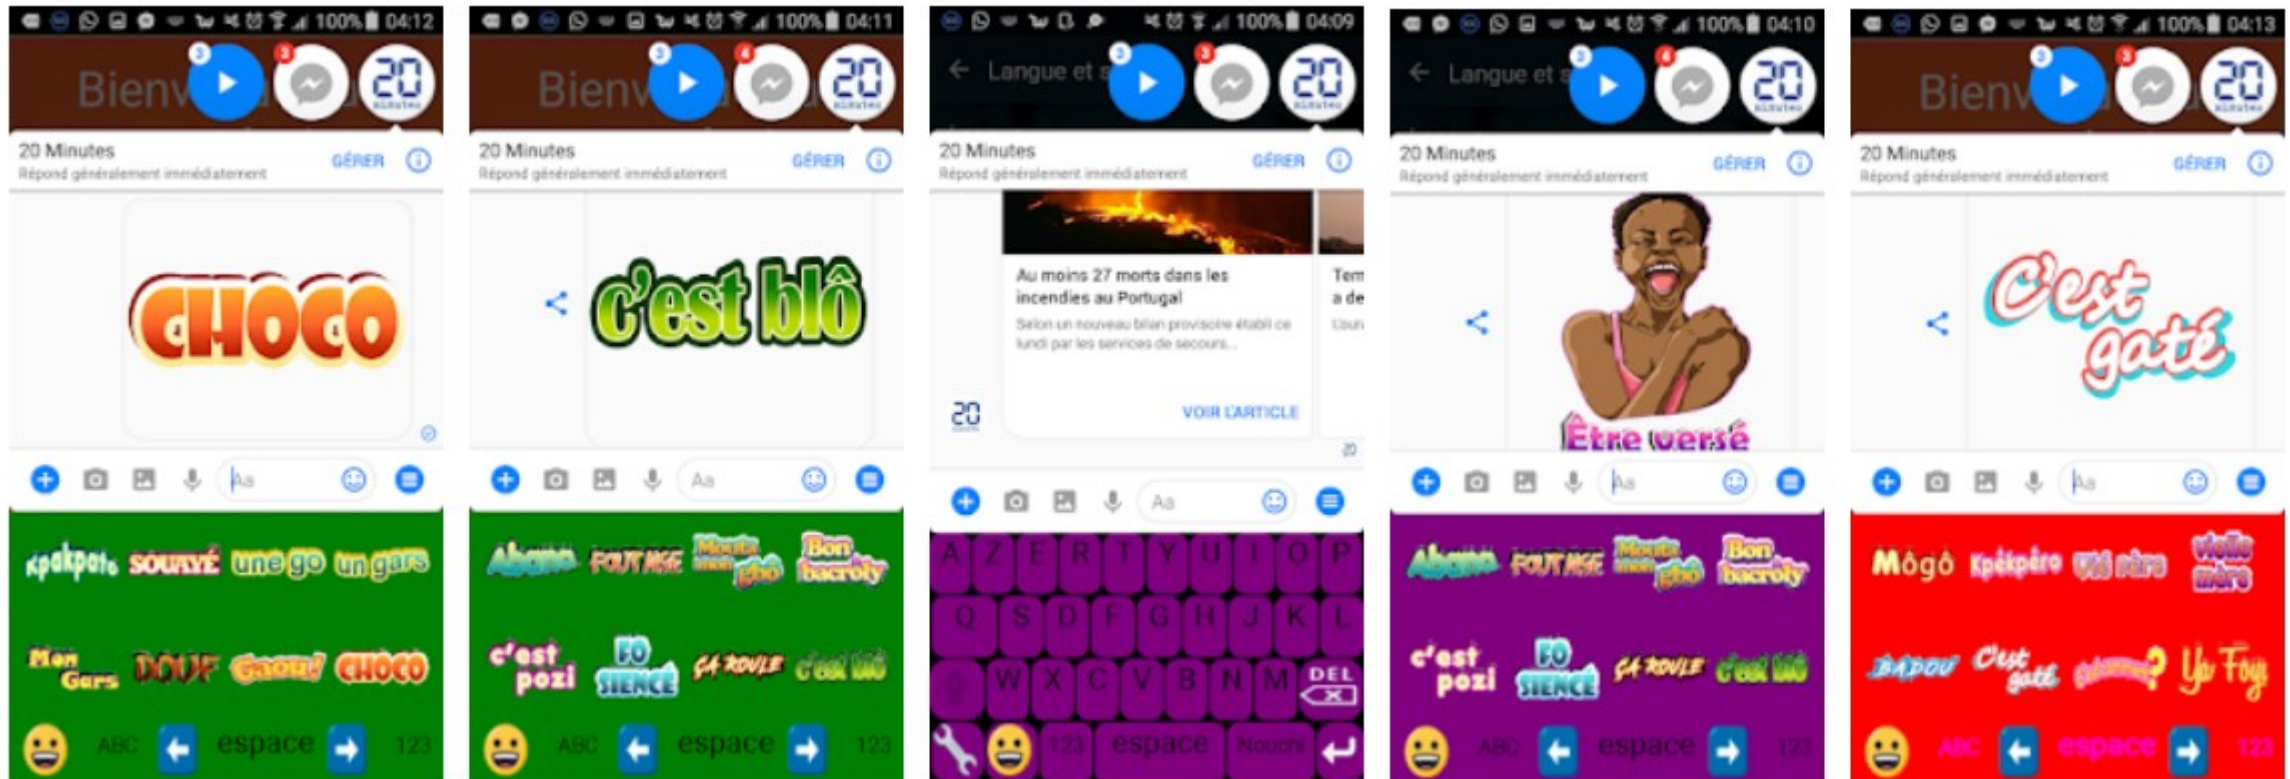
100% 04:12

Bienv

3 3

20 MINUTES

20 Minutes
Répond généralement immédiatement

GÉRER

CHOCO

Aa

Kpakpato SOUTRAYÉ une go un gars

Mon Gars DOUF Gaou! CHOCO

ABC espace 123

100% 04:11

Bienv

3 4

20 MINUTES

20 Minutes
Répond généralement immédiatement

GÉRER

c'est blô

Aa

Abana FOUTAISE Moutamon gbô Bon bacroly

c'est pozi FO SIENCE ÇA ROULE c'est blô

ABC espace 123

100% 04:09

Langue et s

3 3

20 MINUTES

20 Minutes
Répond généralement immédiatement

GÉRER

Au moins 27 morts dans les incendies au Portugal

Selon un nouveau bilan provisoire établi ce lundi par les services de secours...

VOIR L'ARTICLE

Tem a de

L'un

20

Aa

A Z E R T Y U I O P

Q S D F G H J K L

W X C V B N M DEL

123 espace Nouchi

100% 04:10

Langue et s

3 6

20 MINUTES

20 Minutes
Répond généralement immédiatement

GÉRER

Être versé

Aa

Abana FOUTAISE Moutamon gbô Bon bacroly

c'est pozi FO SIENCE ÇA ROULE c'est blô

ABC espace 123

100% 04:13

Bienv

3 3

20 MINUTES

20 Minutes
Répond généralement immédiatement

GÉRER

C'est gaté

Aa

Môgô Kpékpéro Vié père vieille mère

BADOU C'est gaté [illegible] Ya Foyi

ABC espace 123